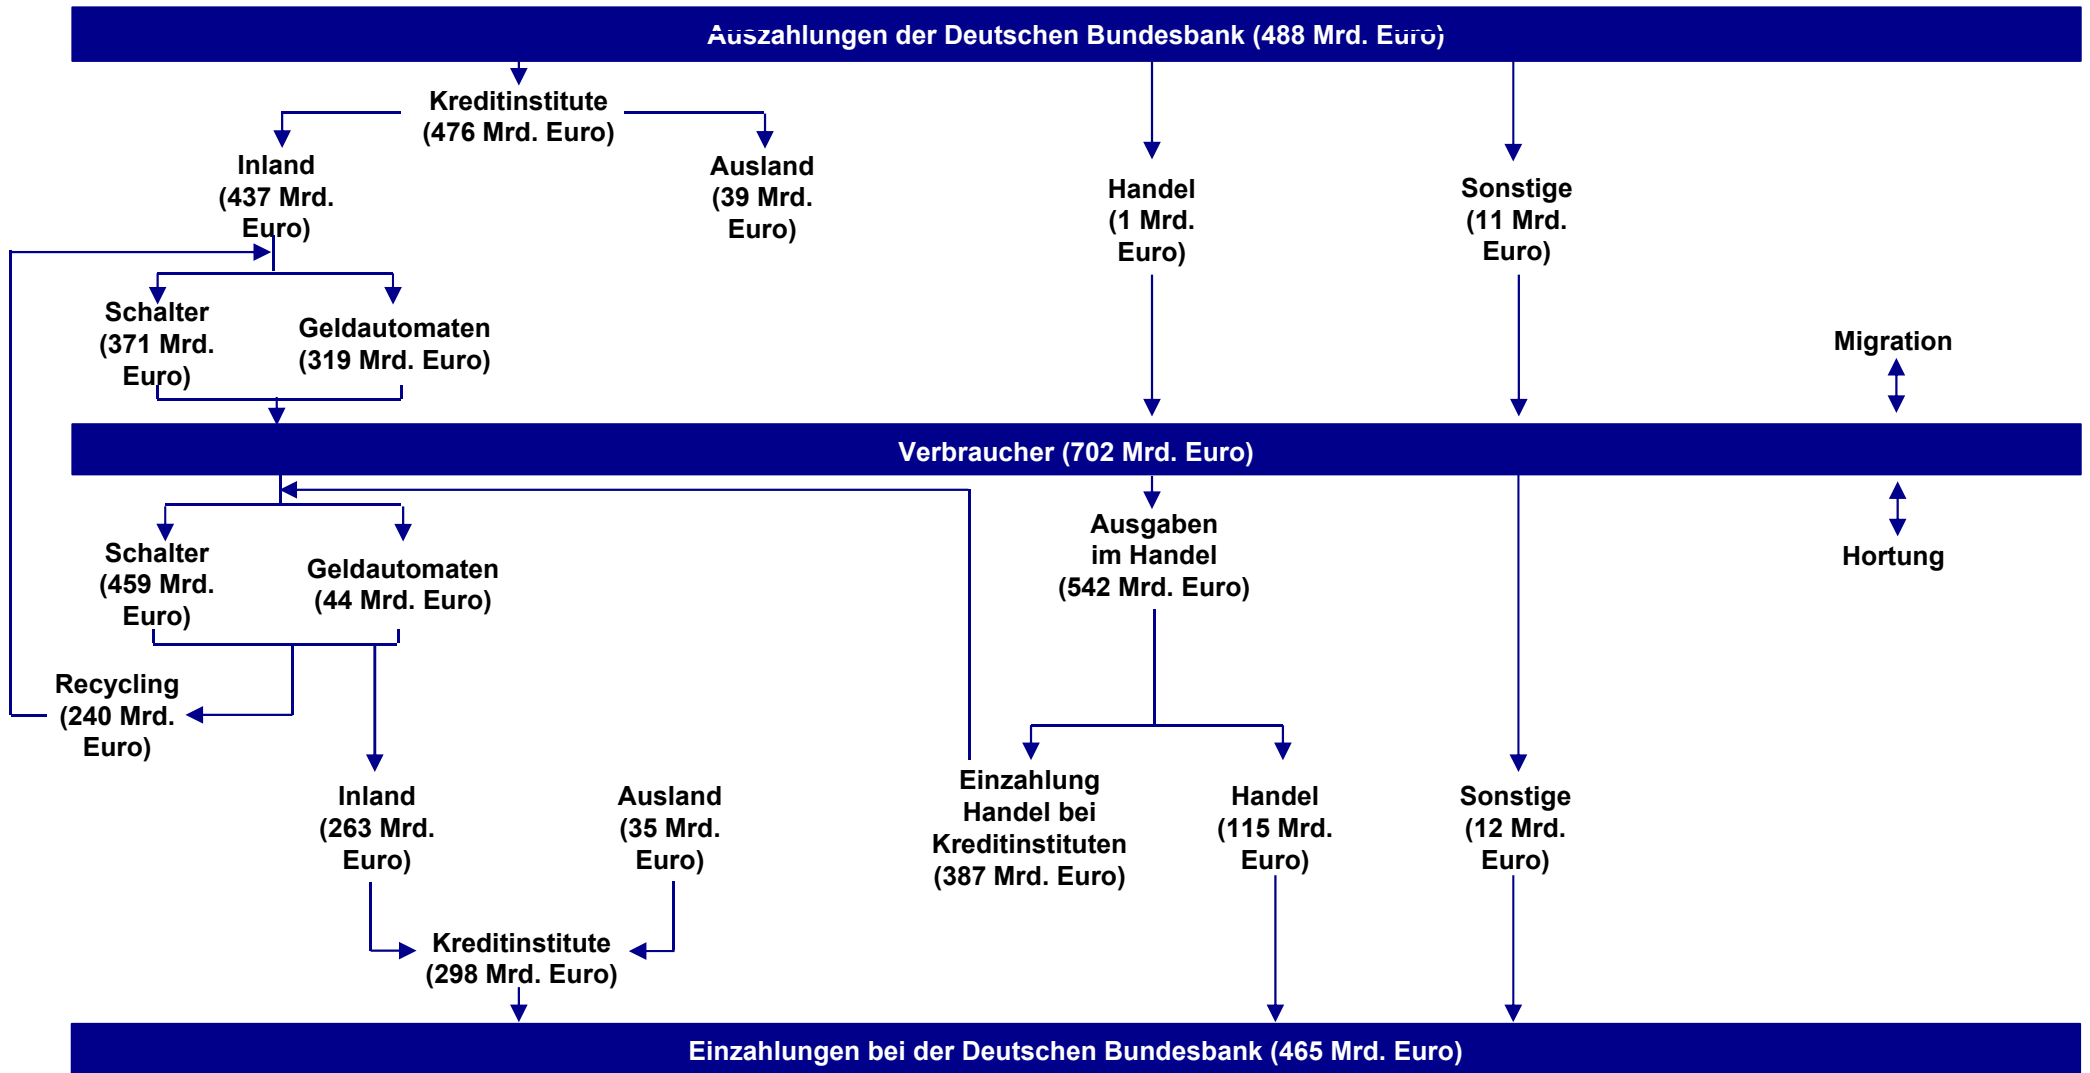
Auszahlungen der Deutschen Bundesbank (488 Mrd. Euro)

Kreditinstitute (476 Mrd. Euro)

Inland (437 Mrd. Euro)

Ausland (39 Mrd. Euro)

Handel (1 Mrd. Euro)

Sonstige (11 Mrd. Euro)

Schalter (371 Mrd. Euro)

Geldautomaten (319 Mrd. Euro)

Migration

Verbraucher (702 Mrd. Euro)

Schalter (459 Mrd. Euro)

Geldautomaten (44 Mrd. Euro)

Ausgaben im Handel (542 Mrd. Euro)

Hortung

Recycling (240 Mrd. Euro)

Inland (263 Mrd. Euro)

Ausland (35 Mrd. Euro)

Einzahlung Handel bei Kreditinstituten (387 Mrd. Euro)

Handel (115 Mrd. Euro)

Sonstige (12 Mrd. Euro)

Kreditinstitute (298 Mrd. Euro)

Einzahlungen bei der Deutschen Bundesbank (465 Mrd. Euro)